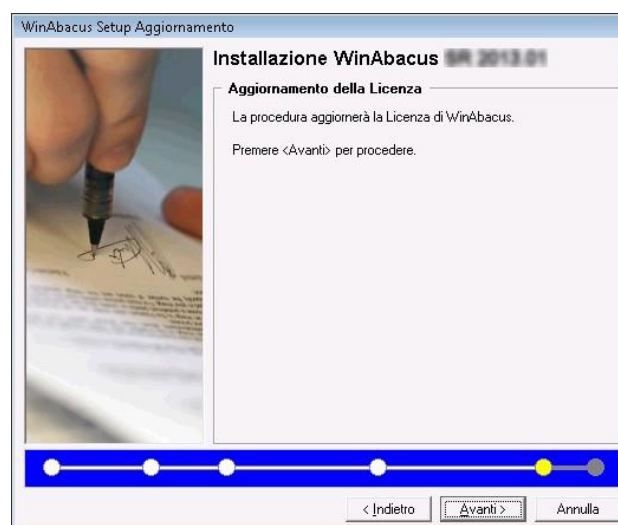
WinAbacus Setup Aggiornamento

Installazione WinAbacus SR 2013.01

Aggiornamento della Licenza

La procedura aggiornerà la Licenza di WinAbacus.

Premere <Avanti> per procedere.

< Indietro | Avanti > | Annulla